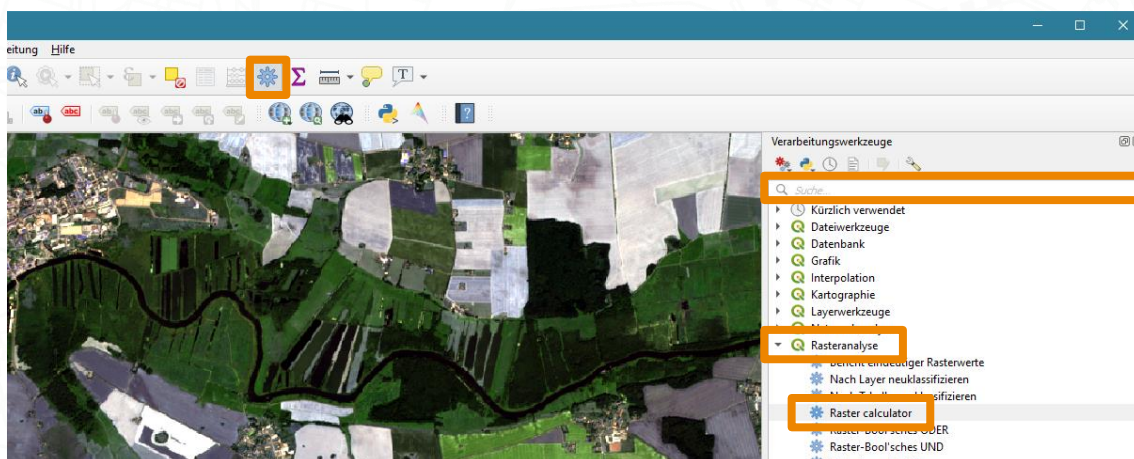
eitung Hilfe

abc abc

Verarbeitungswerkzeuge

Suche...

Kürzlich verwendet
Dateiwerkzeuge
Datenbank
Grafik
Interpolation
Kartographie
Layerwerkzeuge
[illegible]
Rasteranalyse
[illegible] eindeutiger Rasterwerte
Nach Layer neuklassifizieren
Nach T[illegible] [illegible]sifizieren
Raster calculator
Raster-Bool'sches ODER
Raster-Bool'sches UND